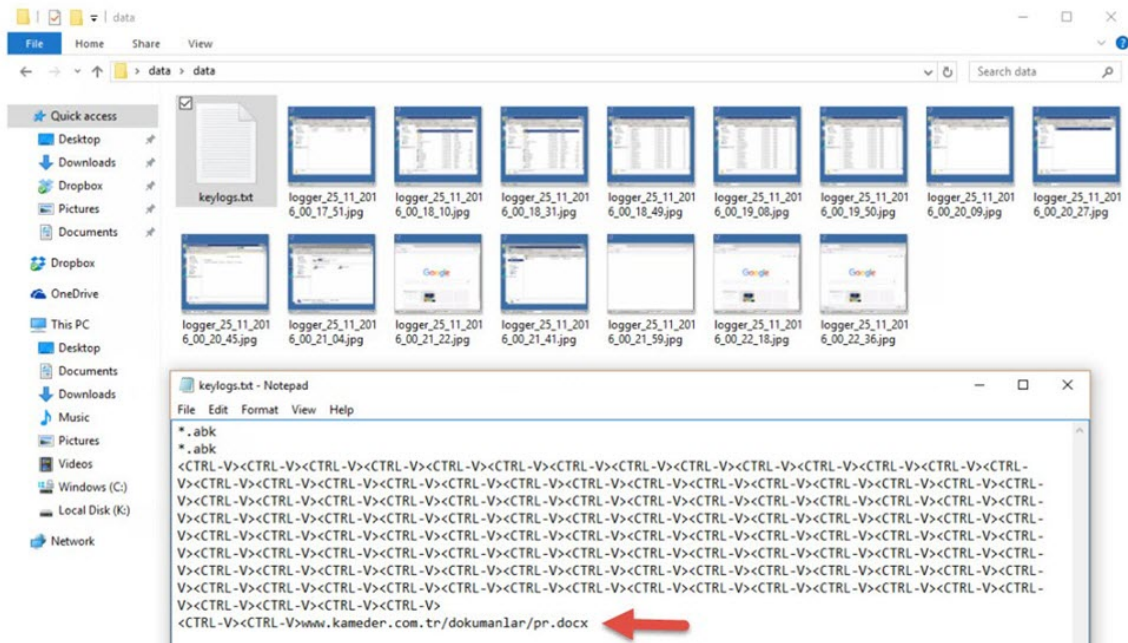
data

File Home Share View

data > data

Search data

Quick access
Desktop
Downloads
Dropbox
Pictures
Documents
Dropbox
OneDrive
This PC
Desktop
Documents
Downloads
Music
Pictures
Videos
Windows (C:)
Local Disk (K:)
Network

keylogs.txt
logger_25_11_2016_00_17_51.jpg
logger_25_11_2016_00_18_10.jpg
logger_25_11_2016_00_18_31.jpg
logger_25_11_2016_00_18_49.jpg
logger_25_11_2016_00_19_08.jpg
logger_25_11_2016_00_19_50.jpg
logger_25_11_2016_00_20_09.jpg
logger_25_11_2016_00_20_27.jpg
logger_25_11_2016_00_20_45.jpg
logger_25_11_2016_00_21_04.jpg
logger_25_11_2016_00_21_22.jpg
logger_25_11_2016_00_21_41.jpg
logger_25_11_2016_00_21_59.jpg
logger_25_11_2016_00_22_18.jpg
logger_25_11_2016_00_22_36.jpg

keylogs.txt - Notepad

File Edit Format View Help

*.abk
*.abk
<CTRL-V><CTRL-V><CTRL-V><CTRL-V><CTRL-V><CTRL-V><CTRL-V><CTRL-V><CTRL-V><CTRL-V><CTRL-V><CTRL-V><CTRL-V><CTRL-V><CTRL-V><CTRL-V><CTRL-V><CTRL-V><CTRL-V><CTRL-V><CTRL-V><CTRL-V><CTRL-V><CTRL-V><CTRL-V><CTRL-V><CTRL-V><CTRL-V><CTRL-V><CTRL-V><CTRL-V><CTRL-V><CTRL-V><CTRL-V><CTRL-V><CTRL-V><CTRL-V><CTRL-V><CTRL-V><CTRL-V><CTRL-V><CTRL-V><CTRL-V><CTRL-V><CTRL-V><CTRL-V><CTRL-V><CTRL-V><CTRL-V><CTRL-V><CTRL-V><CTRL-V><CTRL-V><CTRL-V><CTRL-V><CTRL-V><CTRL-V><CTRL-V><CTRL-V><CTRL-V><CTRL-V><CTRL-V><CTRL-V><CTRL-V><CTRL-V><CTRL-V><CTRL-V><CTRL-V><CTRL-V><CTRL-V><CTRL-V><CTRL-V><CTRL-V><CTRL-V><CTRL-V><CTRL-V><CTRL-V><CTRL-V><CTRL-V><CTRL-V><CTRL-V><CTRL-V><CTRL-V><CTRL-V><CTRL-V><CTRL-V><CTRL-V><CTRL-V><CTRL-V><CTRL-V><CTRL-V><CTRL-V><CTRL-V><CTRL-V><CTRL-V><CTRL-V><CTRL-V><CTRL-V><CTRL-V><CTRL-V><CTRL-V><CTRL-V><CTRL-V><CTRL-V><CTRL-V><CTRL-V><CTRL-V><CTRL-V><CTRL-V><CTRL-V><CTRL-V><CTRL-V><CTRL-V><CTRL-V><CTRL-V><CTRL-V><CTRL-V>
<CTRL-V><CTRL-V>www.kameder.com.tr/dokumanlar/pr.docx